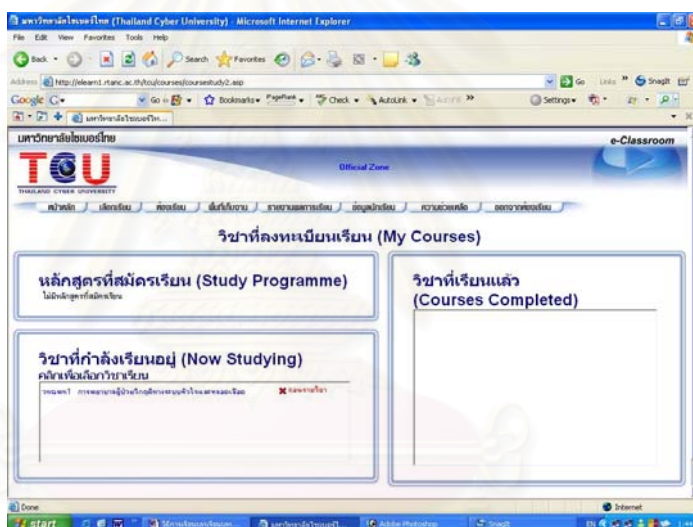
มหาวิทยาลัยไซเบอร์ไทย (Thailand Cyber University) - Microsoft Internet Explorer

File Edit View Favorites Tools Help

Back Search Favorites

Address http://elearn1.rtanc.ac.th/tcu/courses/coursestudy2.asp

Go Links Snagit

Google G- Go Bookmarks PageRank Check AutoLink AutoFill Settings

มหาวิทยาลัยไซเบอร์ไท...

มหาวิทยาลัยไซเบอร์ไทย

e-Classroom

TCU

THAILAND CYBER UNIVERSITY

Official Zone

หน้าหลัก | เลือกเรียน | ห้องเรียน | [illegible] | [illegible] | ข้อมูลนักเรียน | ความช่วยเหลือ | ออกจากห้องเรียน

วิชาที่ลงทะเบียนเรียน (My Courses)

หลักสูตรที่สมัครเรียน (Study Programme)

ไม่มีหลักสูตรที่สมัครเรียน

วิชาที่เรียนแล้ว (Courses Completed)

วิชาที่กำลังเรียนอยู่ (Now Studying)

คลิกเพื่อเลือกวิชาเรียน

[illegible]

ถอนรายวิชา

Done

Internet

start

Adobe Photoshop

Snagit